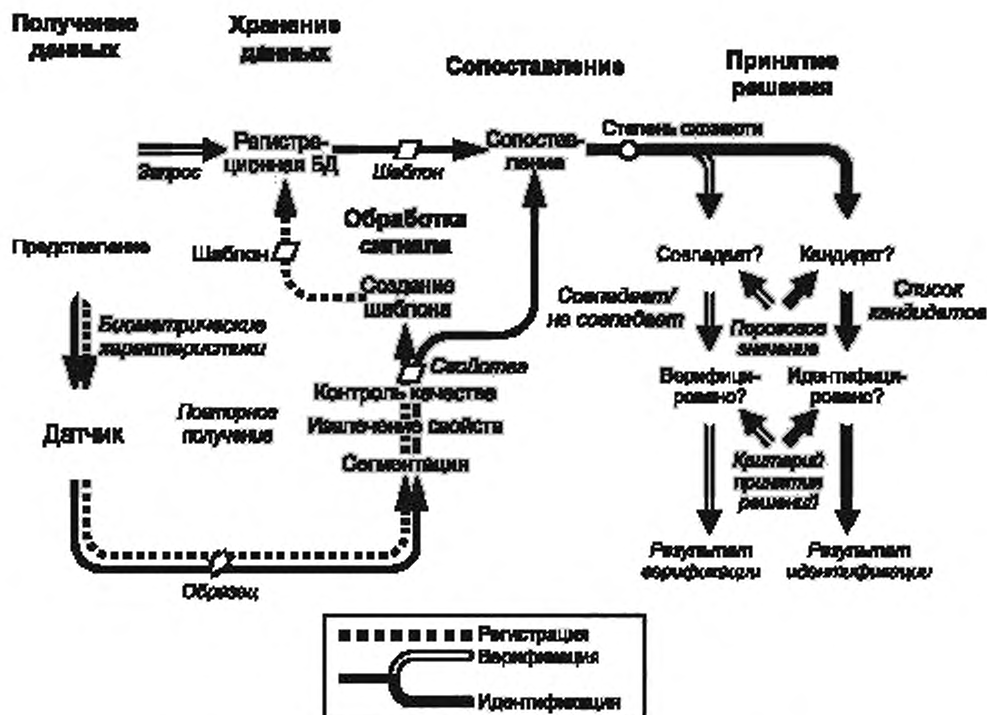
Получение данных

Хранение данных

Сопоставление

Принятие решения

Запрос

Регистрационная БД

Шаблон

Сопоставление

Степень схожести

Обработка сигнала

Представление

Шаблон

Создание шаблона

Совпадает?

Кандидат?

Совпадает/ не совпадает

Пороговое значение

Список кандидатов

Биометрические характеристики

Свойства

Контроль качества

Верифицировано?

Идентифицировано?

Датчик

Повторное получение

Извлечение свойств

Сегментация

Критерий принятия решений

Результат верификации

Результат идентификации

Образец

Регистрация

Верификация

Идентификация